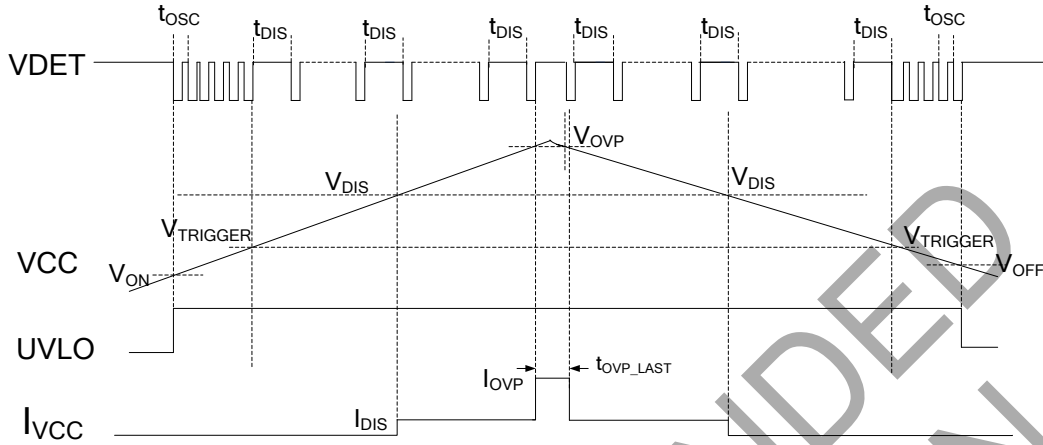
$t_{OSC}$ $t_{DIS}$ $t_{DIS}$ $t_{DIS}$ $t_{DIS}$ $t_{DIS}$ $t_{DIS}$ $t_{OSC}$

VDET

$V_{OVP}$

$V_{DIS}$ $V_{DIS}$

$V_{TRIGGER}$ $V_{TRIGGER}$

VCC $V_{ON}$ $V_{OFF}$

UVLO

$I_{OVP}$ $t_{OVP\_LAST}$

$I_{VCC}$ $I_{DIS}$